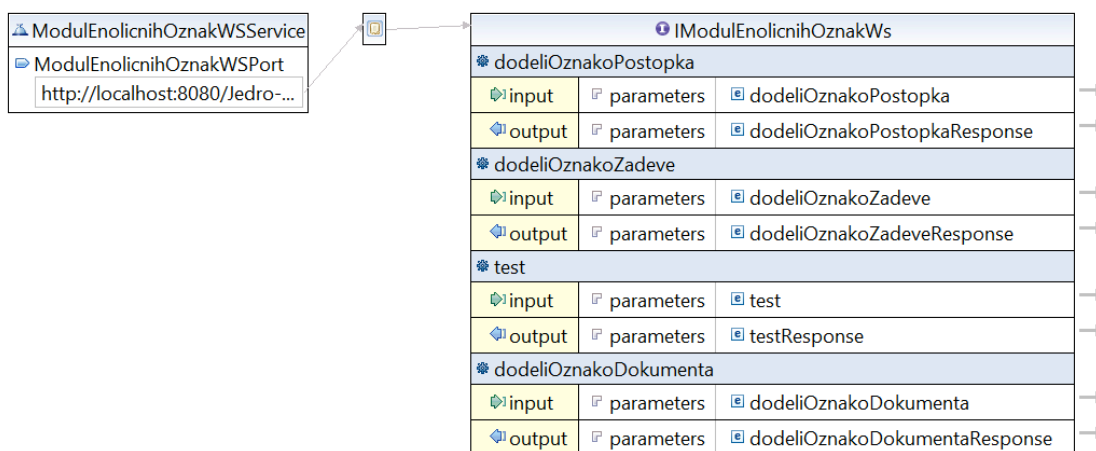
ModulEnolicnihOznakWSService
ModulEnolicnihOznakWSPort
http://localhost:8080/Jedro-...

IModulEnolicnihOznakWs

| dodeliOznakoPostopka | | |
|---|---|---|
| input | parameters | dodeliOznakoPostopka |
| output | parameters | dodeliOznakoPostopkaResponse |
| **dodeliOznakoZadeve** | | |
| input | parameters | dodeliOznakoZadeve |
| output | parameters | dodeliOznakoZadeveResponse |
| **test** | | |
| input | parameters | test |
| output | parameters | testResponse |
| **dodeliOznakoDokumenta** | | |
| input | parameters | dodeliOznakoDokumenta |
| output | parameters | dodeliOznakoDokumentaResponse |